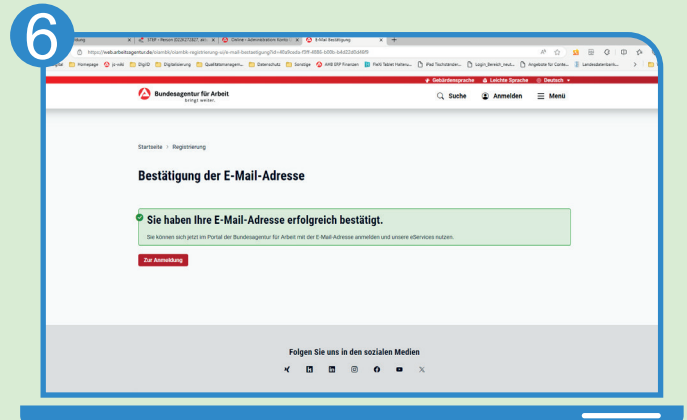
6

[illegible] STBR - Neuen 0026272827 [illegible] Online - Administration Konto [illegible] E-Mail Bestätigung

https://web.arbeitsagentur.de/iam/ok/oiamb-registrierung-ui/e-mail-bestaetigung?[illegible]

Homepage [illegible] DigiID Digitalisierung Qualitätsmanagem... Datenschutz Sonstige ARB ERP Finanzen Fledi Tablet Hotlerau... iPad Technikänder... Login_Bereich_neut... Angebote für Confe... Landesdatenbank...

Gebärdensprache Leichte Sprache Deutsch

Bundesagentur für Arbeit
bringt weiter.

Suche Anmelden Menü

Startseite › Registrierung

Bestätigung der E-Mail-Adresse

Sie haben Ihre E-Mail-Adresse erfolgreich bestätigt.

Sie können sich jetzt im Portal der Bundesagentur für Arbeit mit der E-Mail-Adresse anmelden und unsere eServices nutzen.

Zur Anmeldung

Folgen Sie uns in den sozialen Medien